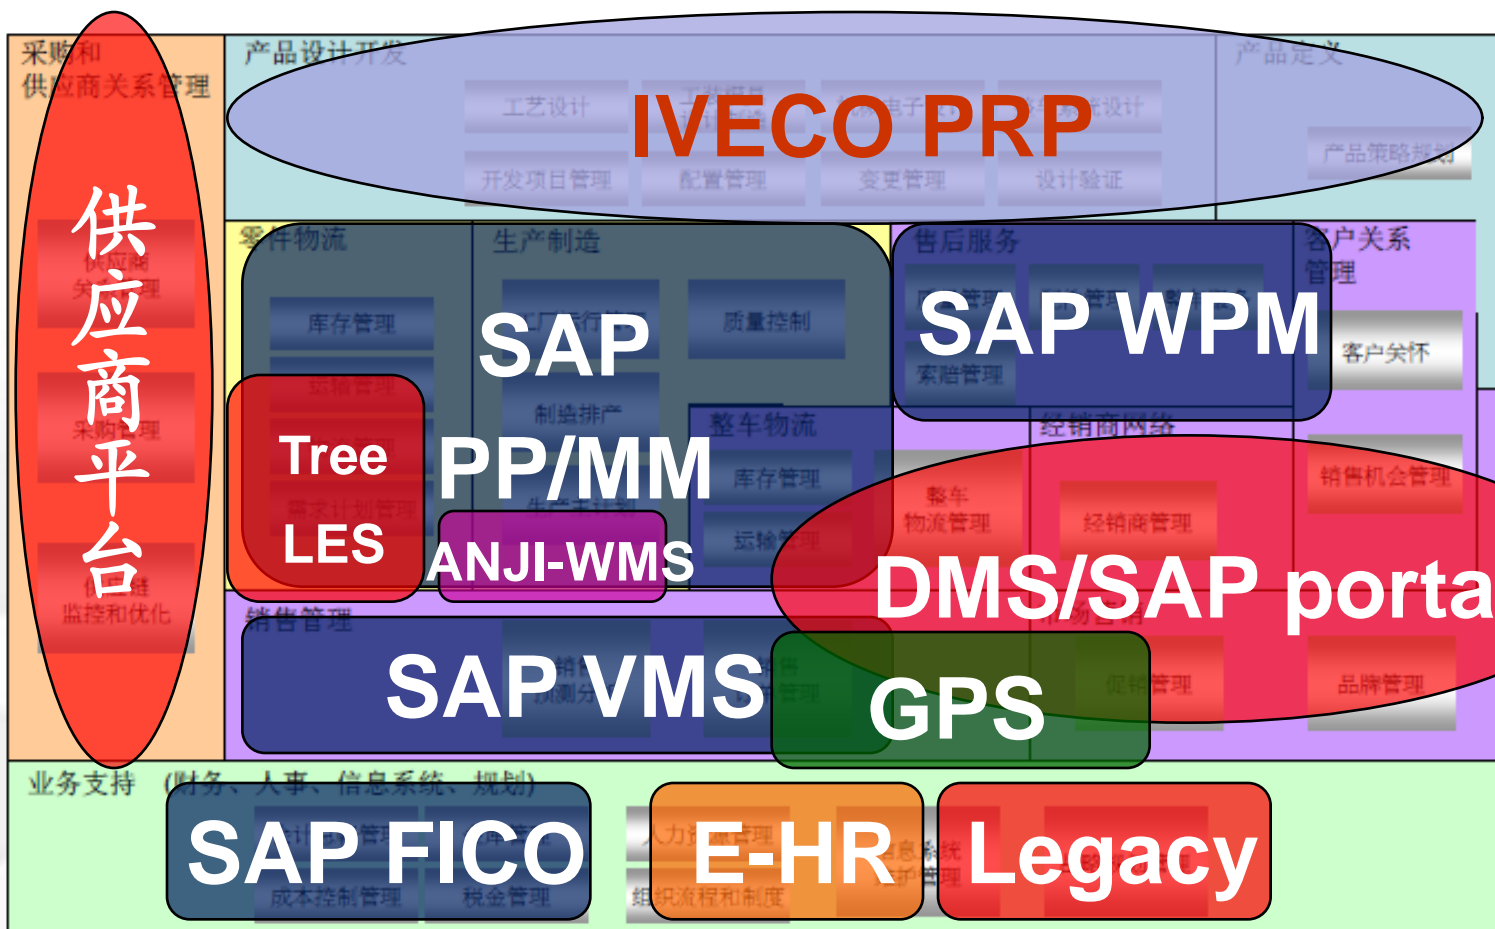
采购和供应商关系管理

供应商平台

供应商关系管理

采购管理

供应链监控和优化

产品设计开发

IVECO PRP

工艺设计

开发项目管理

配置管理

变更管理

设计验证

产品定义

产品策略规划

零件物流

库存管理

运输管理

需求计划管理

生产制造

SAP PP/MM

制造排产

生产计划

质量控制

Tree LES

ANJI-WMS

整车物流

库存管理

运输管理

售后服务

SAP WPM

索赔管理

客户关系管理

客户关怀

经销商网络

整车物流管理

经销商管理

销售机会管理

DMS/SAP porta

销售管理

SAP VMS

GPS

促销管理

品牌管理

业务支持 (财务、人事、信息系统、规划)

SAP FICO

成本控制管理

税金管理

人力资源管理

E-HR

组织流程和制度

信息系统维护管理

Legacy